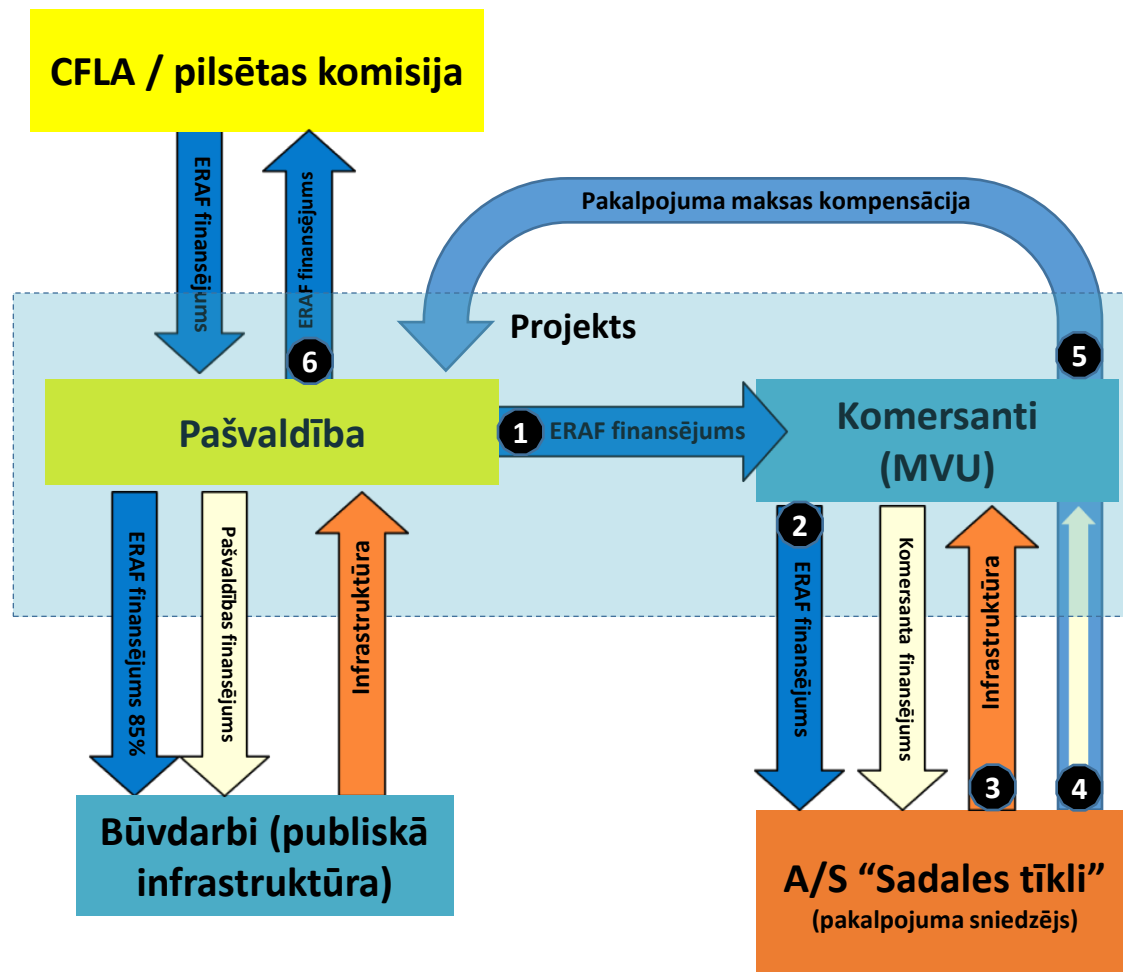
CFLA / pilsētas komisija

ERAF finansējums

ERAF finansējums

6

Pakalpojuma maksas kompensācija

Projekts

5

Pašvaldība

1 ERAF finansējums

Komersanti (MVU)

ERAF finansējums 85%

Pašvaldības finansējums

Infrastruktūra

2

ERAF finansējums

Komersanta finansējums

Infrastruktūra

3

4

Būvdarbi (publiskā infrastruktūra)

A/S “Sadales tīkli”
(pakalpojuma sniedzējs)